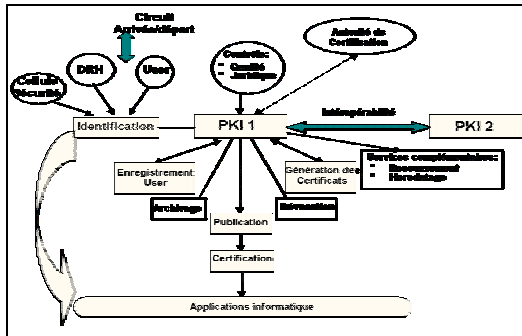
Circuit Arrivée/départ

DRH

User

Cellule Sécurité

Contrôle:
- Qualité
- Juridique

Autorité de Certification

Identification

PKI 1

Interopérabilité

PKI 2

Enregistrement User

Génération des Certificats

Services complémentaires:
- Recouvrement
- Horodatage

Archivage

Révocation

Publication

Certification

Applications informatique